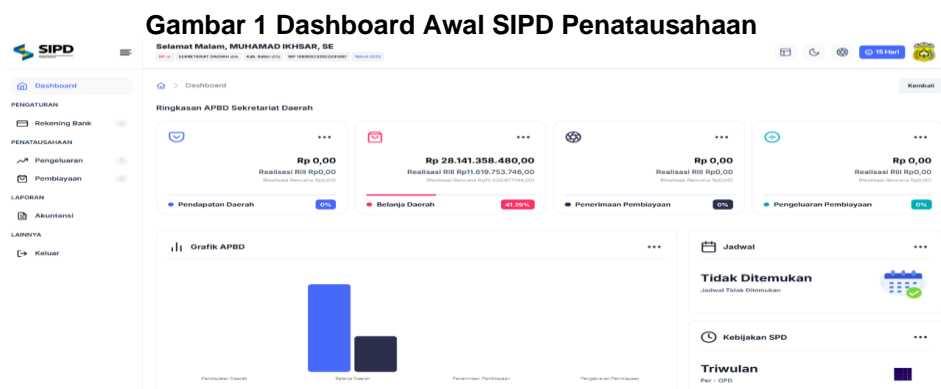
Gambar 1 Dashboard Awal SIPD Penatausahaan

SIPD

Selamat Malam, MUHAMAD IKHSAR, SE

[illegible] SEKRETARIAT DAERAH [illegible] KAB. BIMA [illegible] NIP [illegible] Tahun 2025

15 Hari

Dashboard

PENGATURAN

Rekening Bank

PENATAUSAHAAN

Pengeluaran

Pembiayaan

LAPORAN

Akuntansi

LAINNYA

Keluar

Dashboard

Kembali

Ringkasan APBD Sekretariat Daerah

Rp 0,00
Realisasi Riil Rp0,00
Realisasi Rencana Rp0,00
Pendapatan Daerah
0%

Rp 28.141.358.480,00
Realisasi Riil Rp11.619.753.746,00
Realisasi Rencana Rp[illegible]
Belanja Daerah
41.29%

Rp 0,00
Realisasi Riil Rp0,00
Realisasi Rencana Rp0,00
Penerimaan Pembiayaan
0%

Rp 0,00
Realisasi Riil Rp0,00
Realisasi Rencana Rp0,00
Pengeluaran Pembiayaan
0%

Grafik APBD

Pendapatan Daerah
Belanja Daerah
Penerimaan Pembiayaan
Pengeluaran Pembiayaan

Jadwal

Tidak Ditemukan
Jadwal Tidak Ditemukan

Kebijakan SPD

Triwulan
Per - OPD